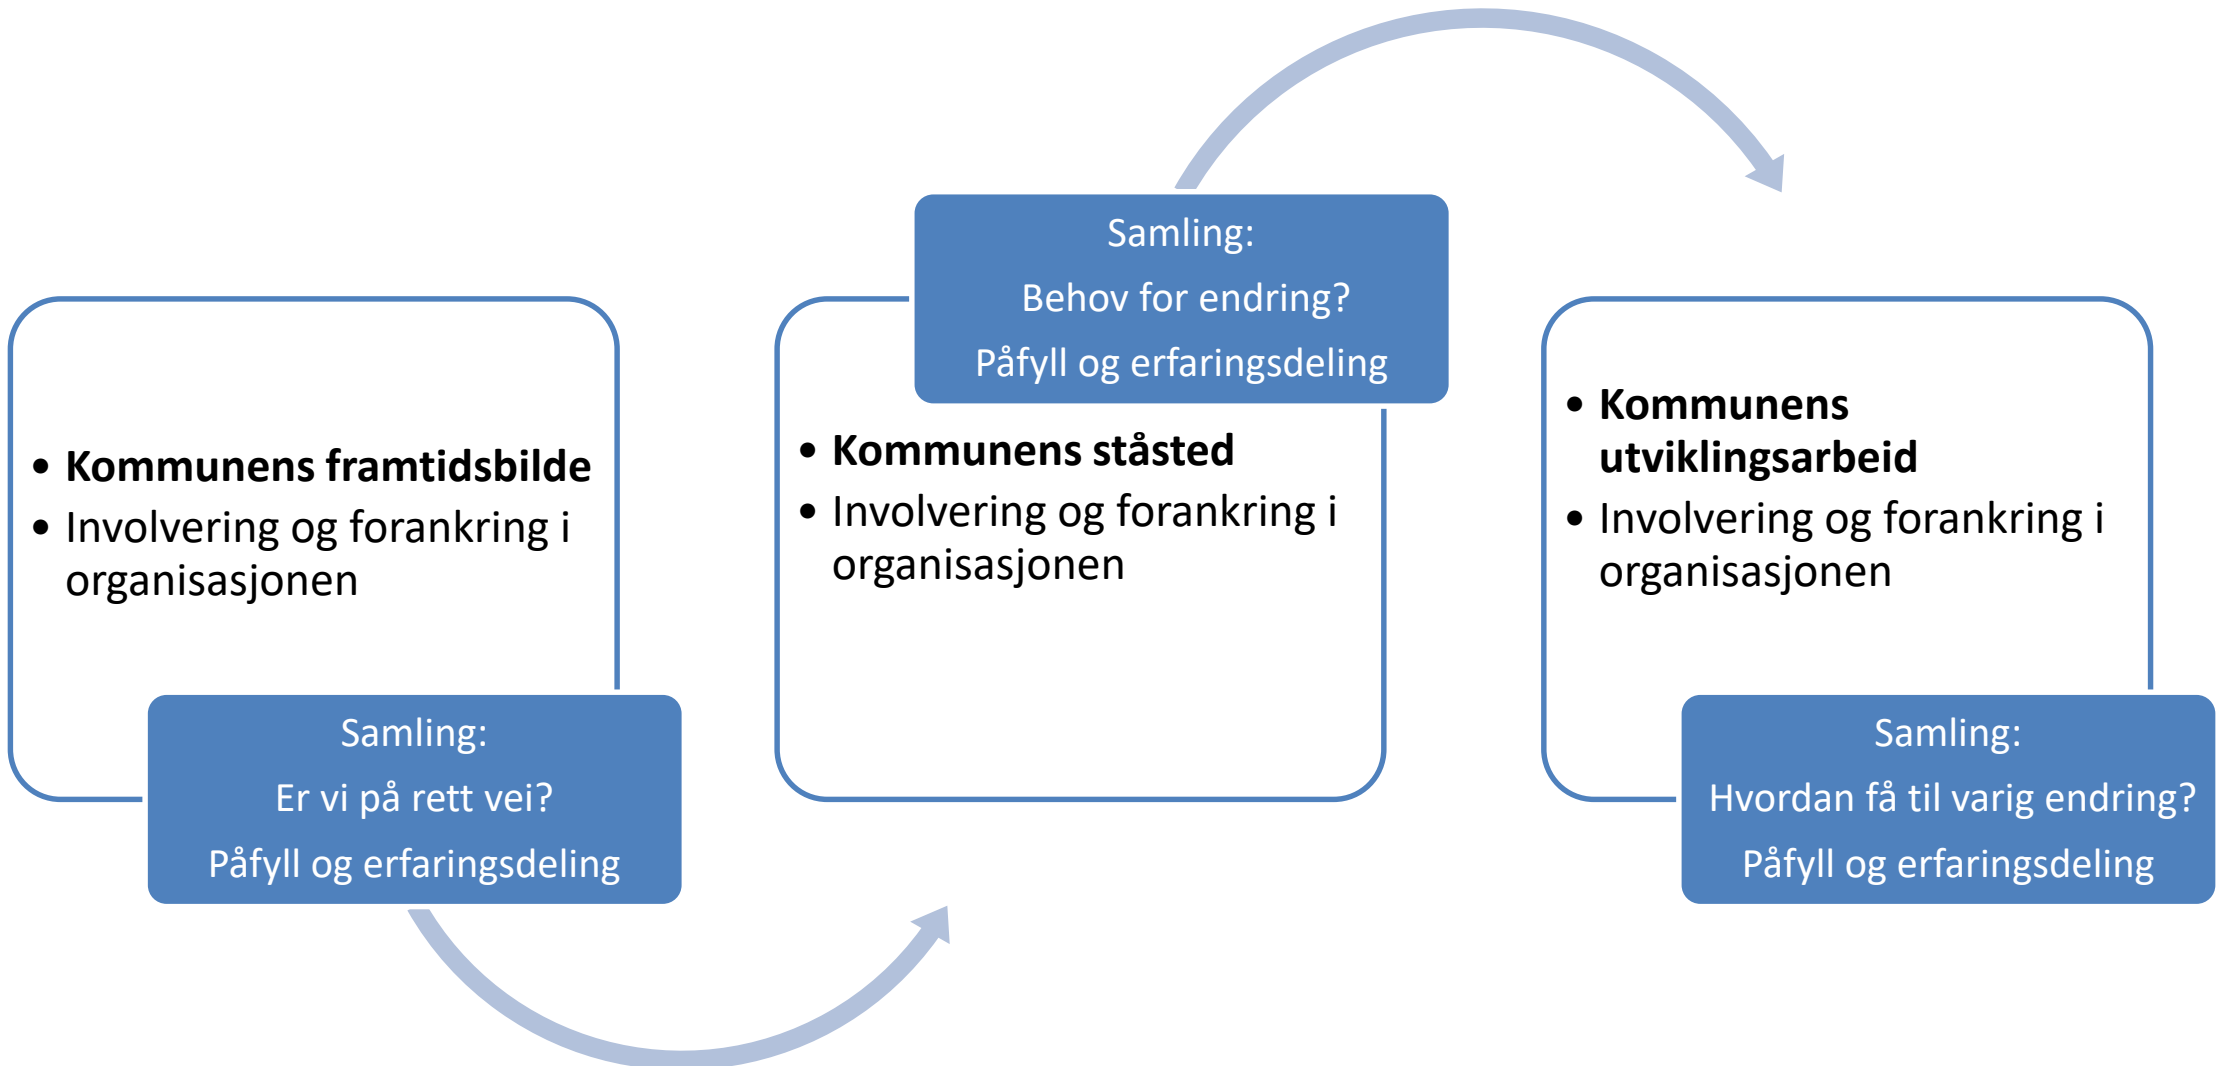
- **Kommunens framtidsbilde**
- Involvering og forankring i organisasjonen

Samling:
Er vi på rett vei?
Påfyll og erfaringsdeling

Samling:
Behov for endring?
Påfyll og erfaringsdeling

- **Kommunens ståsted**
- Involvering og forankring i organisasjonen

- **Kommunens utviklingsarbeid**
- Involvering og forankring i organisasjonen

Samling:
Hvordan få til varig endring?
Påfyll og erfaringsdeling